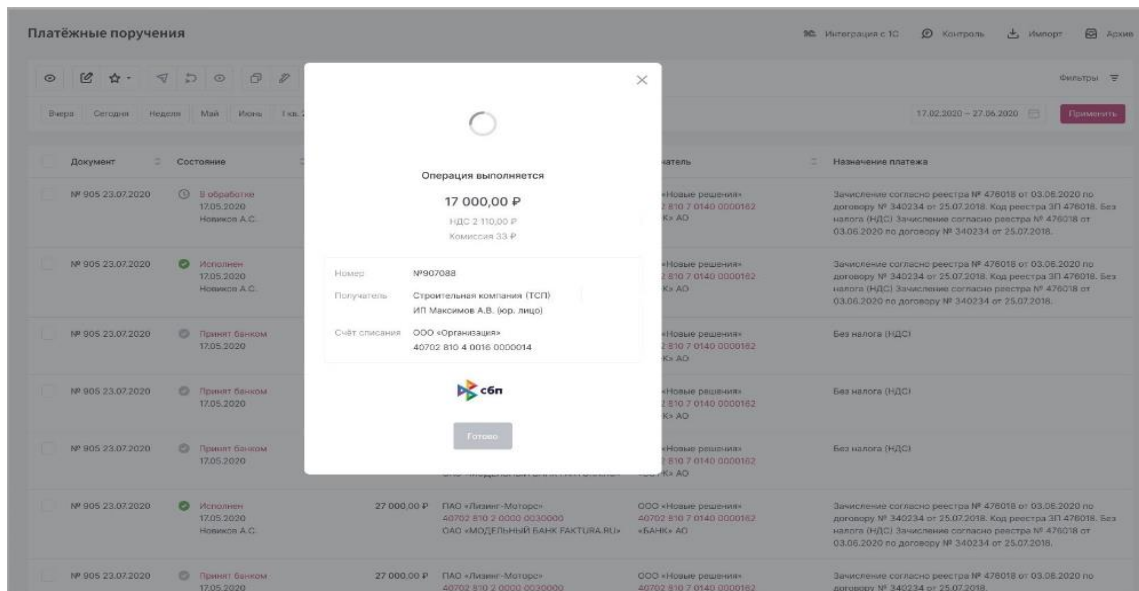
Платёжные поручения

Интеграция с 1С  Контроль  Импорт  Архив

Фильтры

Вчера  Сегодня  Неделя  Май  Июнь  I кв. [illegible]

17.02.2020 – 27.06.2020  Применить

| Документ | Состояние | | | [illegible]чатель | Назначение платежа |
|---|---|---|---|---|---|
| № 905 23.07.2020 | В обработке 17.05.2020 Новиков А.С. | | | «Новые решения» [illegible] 810 7 0140 0000162 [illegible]К» АО | Зачисление согласно реестра № 476018 от 03.06.2020 по договору № 340234 от 25.07.2018. Код реестра ЗП 476018. Без налога (НДС) Зачисление согласно реестра № 476018 от 03.06.2020 по договору № 340234 от 25.07.2018. |
| № 905 23.07.2020 | Исполнен 17.05.2020 Новиков А.С. | | | «Новые решения» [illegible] 810 7 0140 0000162 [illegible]К» АО | Зачисление согласно реестра № 476018 от 03.06.2020 по договору № 340234 от 25.07.2018. Код реестра ЗП 476018. Без налога (НДС) Зачисление согласно реестра № 476018 от 03.06.2020 по договору № 340234 от 25.07.2018. |
| № 905 23.07.2020 | Принят банком 17.05.2020 | | | «Новые решения» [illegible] 810 7 0140 0000162 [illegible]К» АО | Без налога (НДС) |
| № 905 23.07.2020 | Принят банком 17.05.2020 | | | «Новые решения» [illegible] 810 7 0140 0000162 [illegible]К» АО | Без налога (НДС) |
| № 905 23.07.2020 | Принят банком 17.05.2020 | | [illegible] | «Новые решения» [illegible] 810 7 0140 0000162 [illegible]К» АО | Без налога (НДС) |
| № 905 23.07.2020 | Исполнен 17.05.2020 Новиков А.С. | 27 000,00 ₽ | ПАО «Лизинг-Моторс» 40702 810 2 0000 0030000 ОАО «МОДЕЛЬНЫЙ БАНК FAKTURA.RU» | ООО «Новые решения» 40702 810 7 0140 0000162 «БАНК» АО | Зачисление согласно реестра № 476018 от 03.06.2020 по договору № 340234 от 25.07.2018. Код реестра ЗП 476018. Без налога (НДС) Зачисление согласно реестра № 476018 от 03.06.2020 по договору № 340234 от 25.07.2018. |
| № 905 23.07.2020 | Принят банком 17.05.2020 | 27 000,00 ₽ | ПАО «Лизинг-Моторс» 40702 810 2 0000 0030000 | ООО «Новые решения» 40702 810 7 0140 0000162 | Зачисление согласно реестра № 476018 от 03.06.2020 по договору № 340234 от 25.07.2018. |

Операция выполняется

17 000,00 ₽
НДС 2 110,00 ₽
Комиссия 33 ₽

Номер  №907088
Получатель  Строительная компания (ТСП) ИП Максимов А.В. (юр. лицо)
Счёт списания  ООО «Организация» 40702 810 4 0016 0000014

сбп

Готово